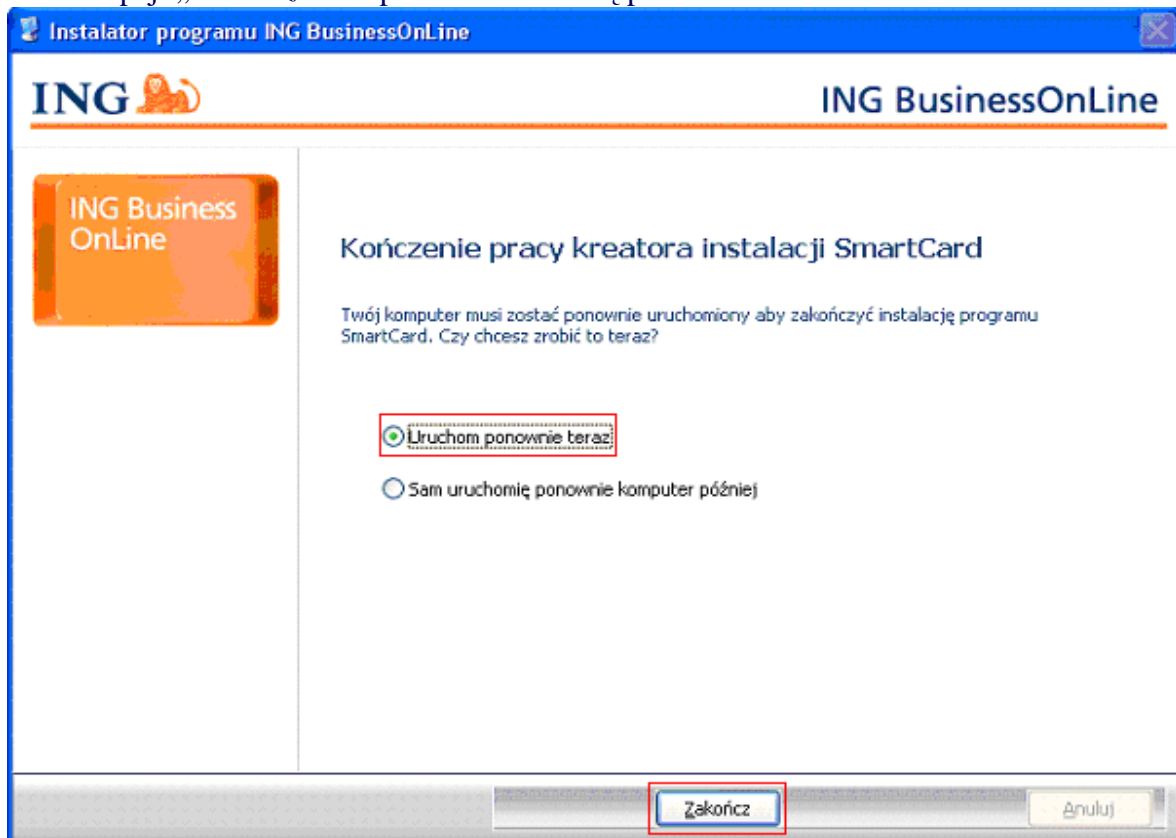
Instalator programu ING BusinessOnLine

ING

ING BusinessOnLine

ING Business OnLine

Kończenie pracy kreatora instalacji SmartCard

Twój komputer musi zostać ponownie uruchomiony aby zakończyć instalację programu SmartCard. Czy chcesz zrobić to teraz?

Uruchom ponownie teraz

Sam uruchomię ponownie komputer później

Zakończ

Anuluj